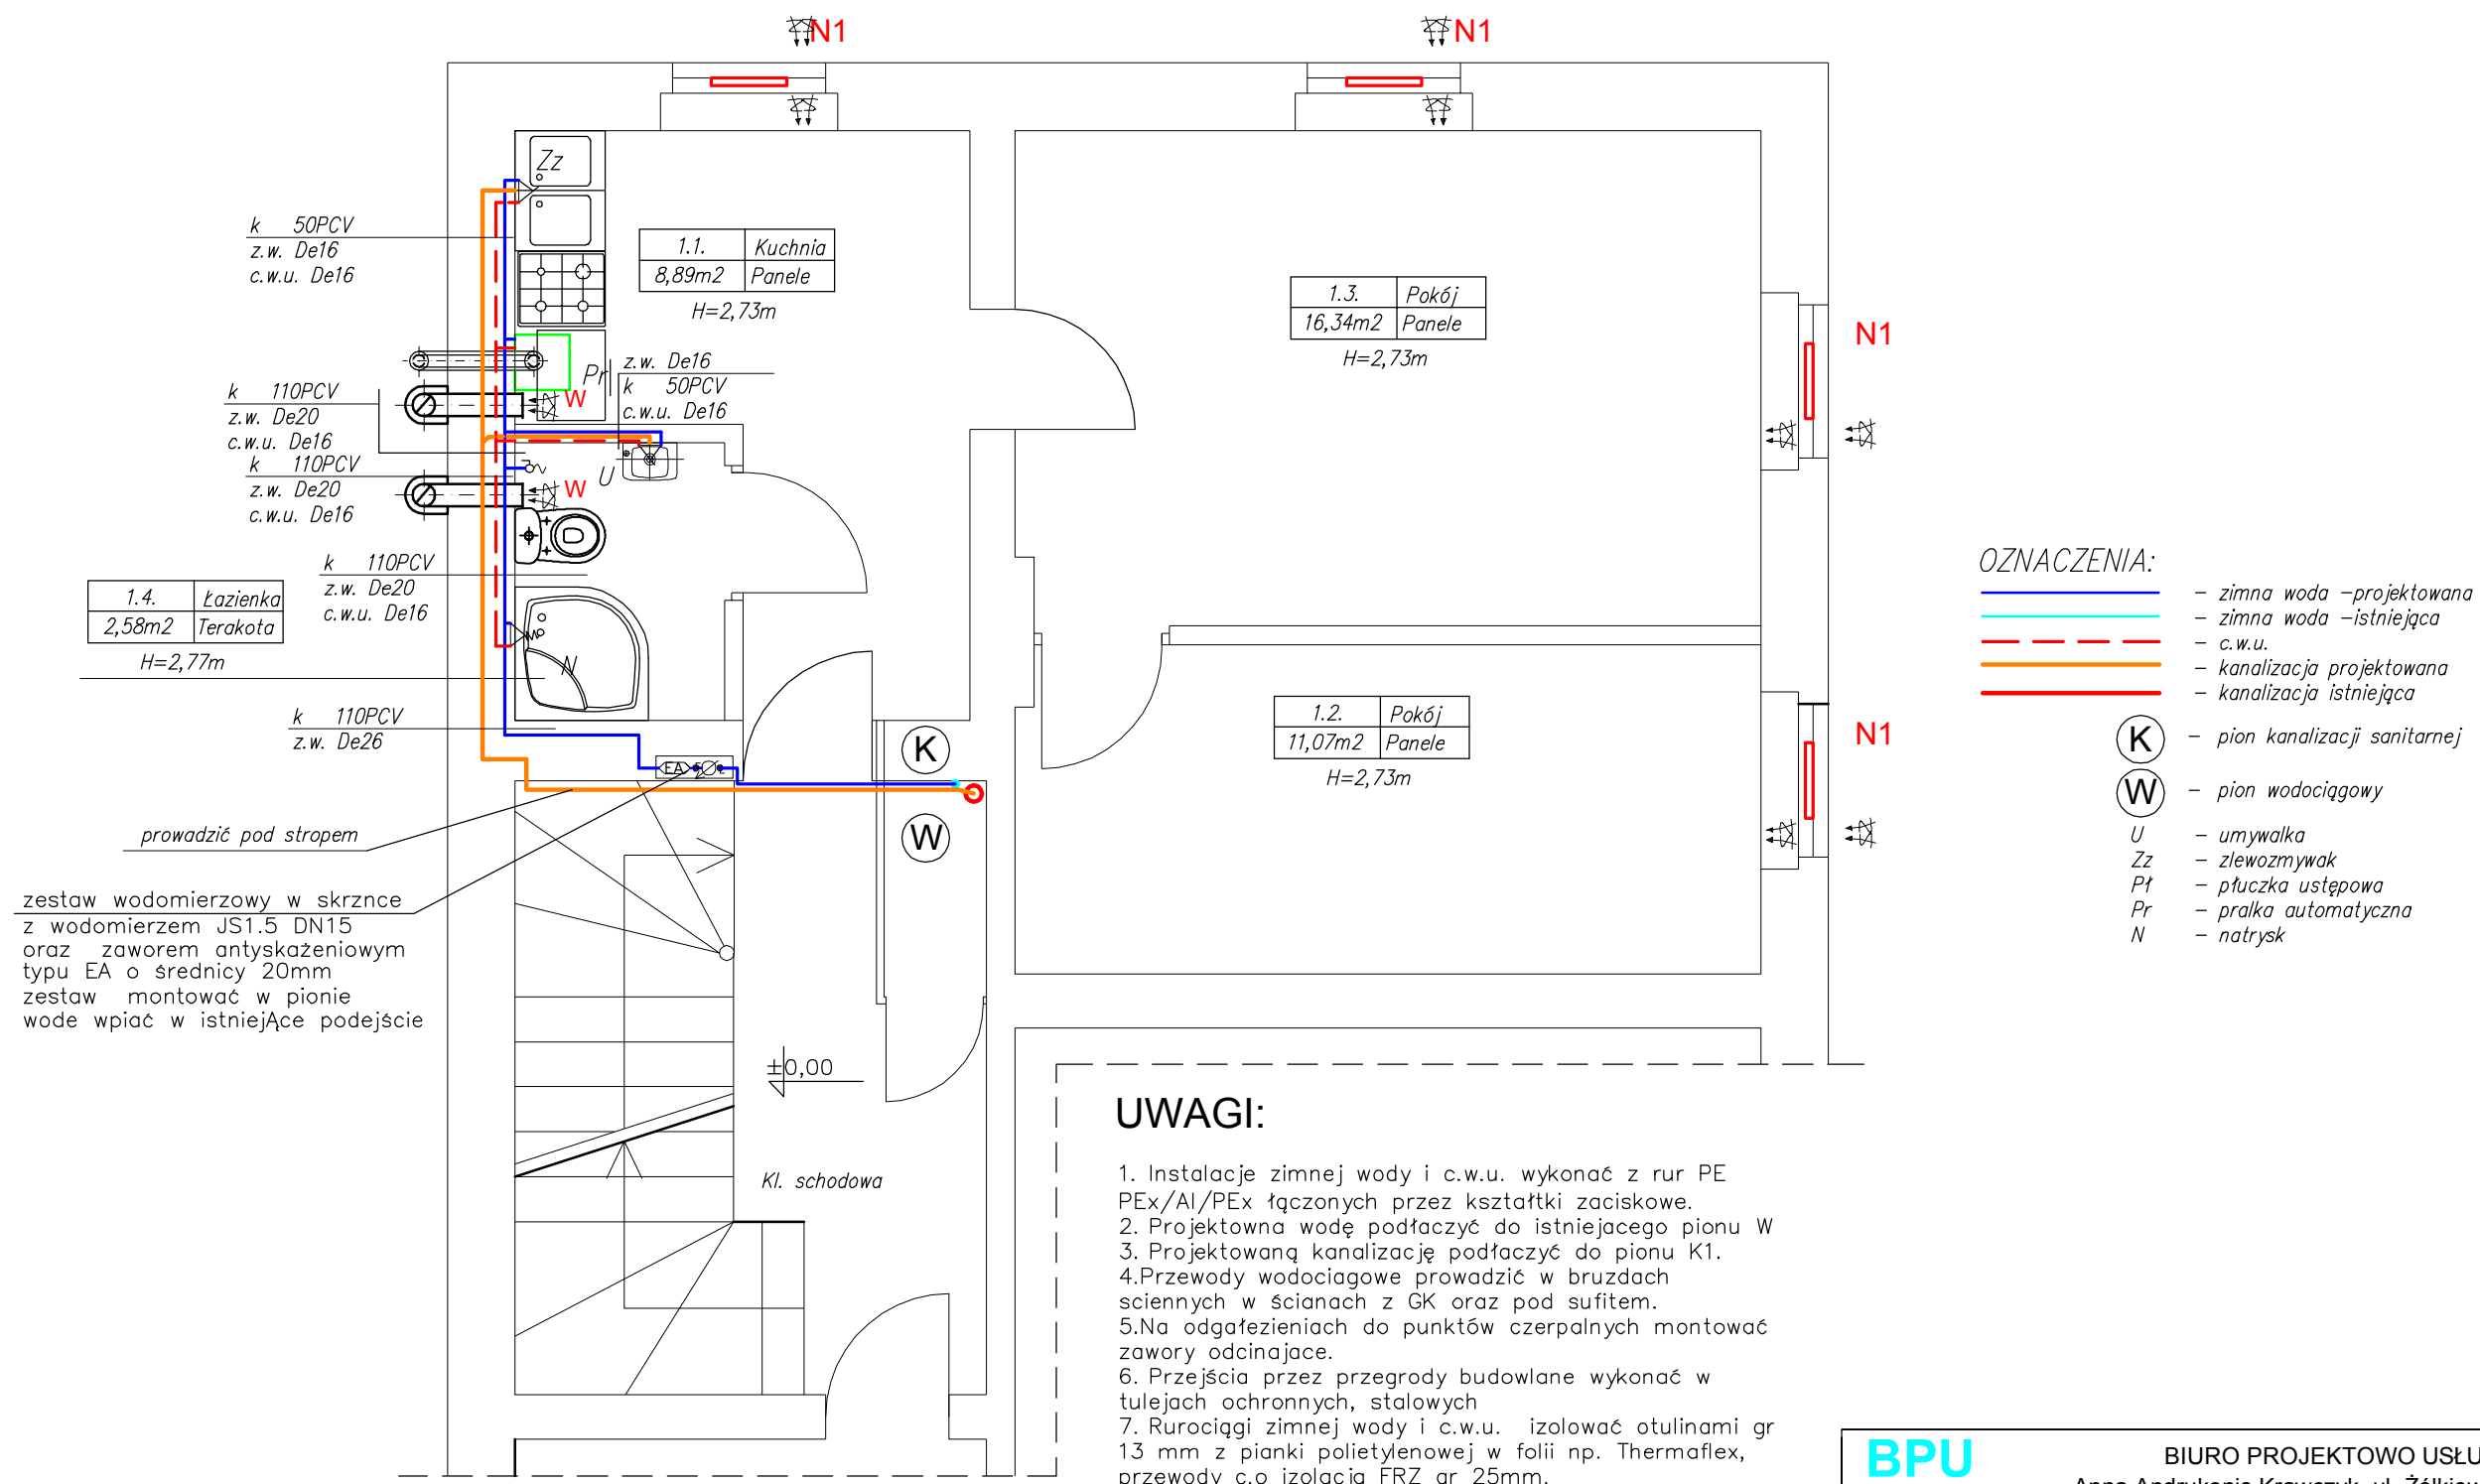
N1
N1

k 50PCV
z.w. De16
c.w.u. De16

| 1.1. | Kuchnia |
|---|---|
| 8,89m2 | Panele |

H=2,73m

Zz

| 1.3. | Pokój |
|---|---|
| 16,34m2 | Panele |

H=2,73m

N1

z.w. De16
k 50PCV
c.w.u. De16

Pr

k 110PCV
z.w. De20
c.w.u. De16
k 110PCV
z.w. De20
c.w.u. De16

W
W
U

k 110PCV
z.w. De20
c.w.u. De16

| 1.4. | Łazienka |
|---|---|
| 2,58m2 | Terakota |

H=2,77m

N

k 110PCV
z.w. De26

EA

K
W

| 1.2. | Pokój |
|---|---|
| 11,07m2 | Panele |

H=2,73m

N1

OZNACZENIA:
– zimna woda –projektowana
– zimna woda –istniejąca
– c.w.u.
– kanalizacja projektowana
– kanalizacja istniejąca
K – pion kanalizacji sanitarnej
W – pion wodociągowy
U – umywalka
Zz – zlewozmywak
Pł – płuczka ustępowa
Pr – pralka automatyczna
N – natrysk

prowadzić pod stropem

zestaw wodomierzowy w skrzнce z wodomierzem JS1.5 DN15 oraz zaworem antyskażeniowym typu EA o średnicy 20mm zestaw montować w pionie wode wpiać w istnieJące podejście

±0,00

Kl. schodowa

UWAGI:
1. Instalacje zimnej wody i c.w.u. wykonać z rur PE PEx/Al/PEx łączonych przez kształtki zaciskowe.
2. Projektowna wodę podłaczyć do istniejacego pionu W
3. Projektowaną kanalizację podłaczyć do pionu K1.
4.Przewody wodociagowe prowadzić w bruzdach sciennych w ścianach z GK oraz pod sufitem.
5.Na odgałezieniach do punktów czerpalnych montować zawory odcinajace.
6. Przejścia przez przegrody budowlane wykonać w tulejach ochronnych, stalowych
7. Rurociągi zimnej wody i c.w.u. izolować otulinami gr 13 mm z pianki polietylenowej w folii np. Thermaflex, przewody c.o izolacja FRZ gr 25mm.

BPU
BIURO PROJEKTOWO USŁU
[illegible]